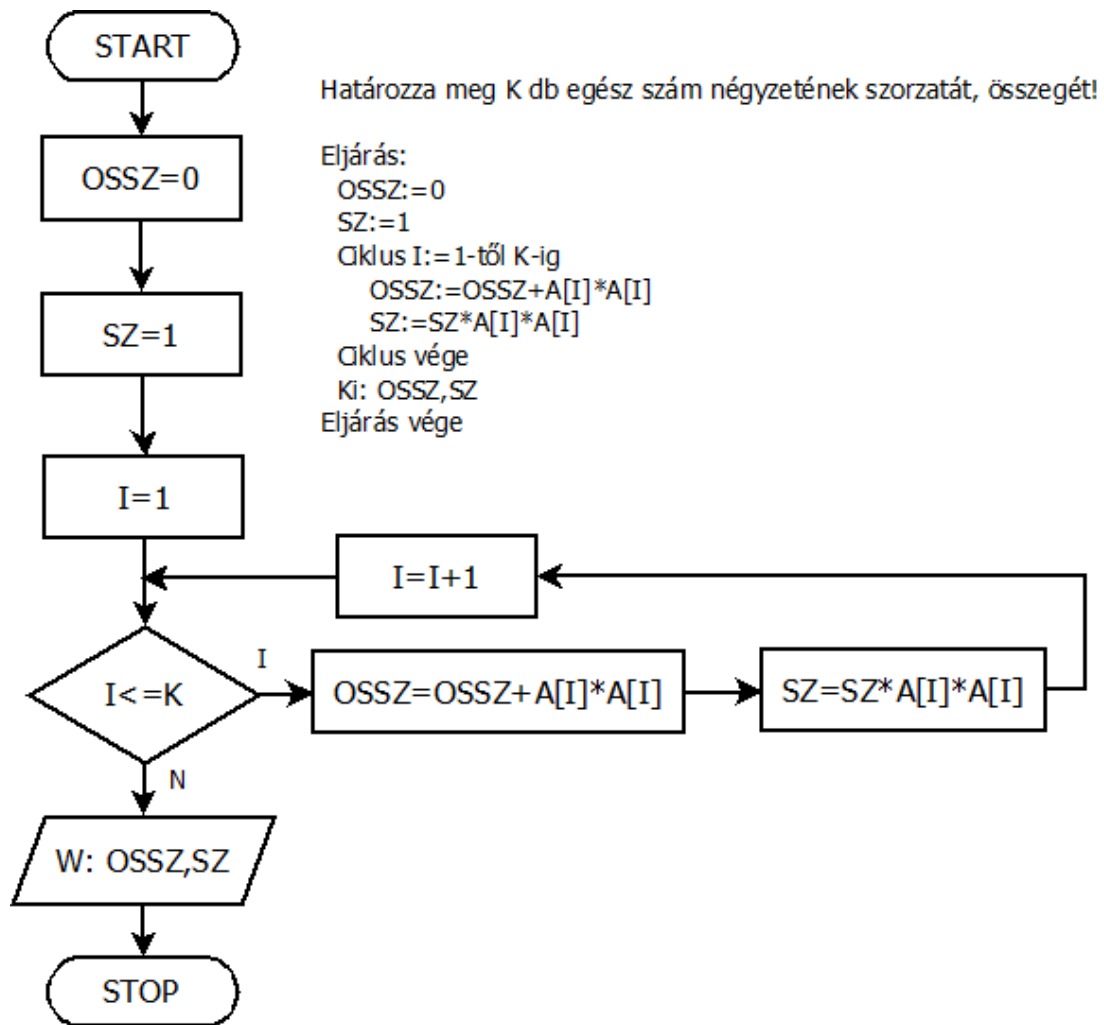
START

OSSZ=0

SZ=1

I=1

I=I+1

I<=K

I

OSSZ=OSSZ+A[I]*A[I]

SZ=SZ*A[I]*A[I]

N

W: OSSZ,SZ

STOP

Határozza meg K db egész szám négyzetének szorzatát, összegét!

Eljárás:
OSSZ:=0
SZ:=1
Ciklus I:=1-től K-ig
OSSZ:=OSSZ+A[I]*A[I]
SZ:=SZ*A[I]*A[I]
Ciklus vége
Ki: OSSZ,SZ
Eljárás vége